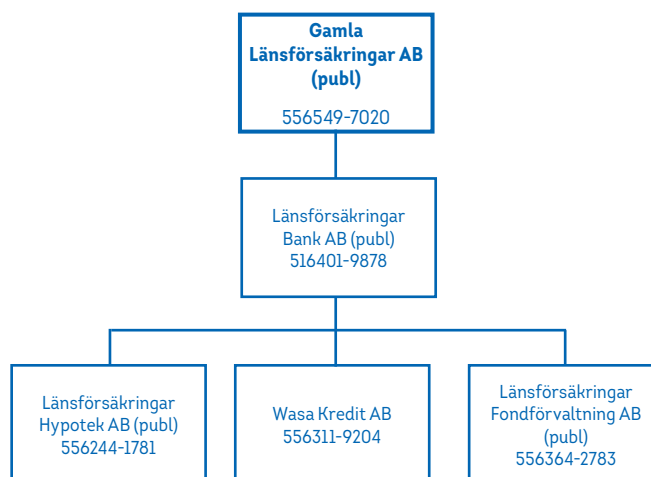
Gamla Länsförsäkringar AB (publ)

556549-7020

Länsförsäkringar Bank AB (publ) 516401-9878

Länsförsäkringar Hypotek AB (publ) 556244-1781

Wasa Kredit AB 556311-9204

Länsförsäkringar Fondförvaltning AB (publ) 556364-2783